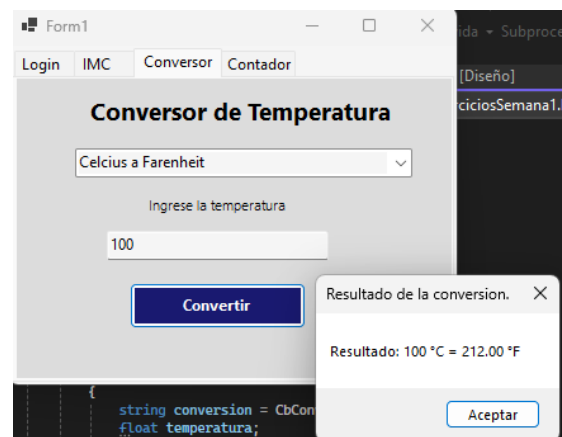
Form1

Login IMC Conversor Contador

Conversor de Temperatura

Celcius a Farenheit

Ingrese la temperatura

100

Convertir

nda ▾ Subproce

[Diseño]

rciciosSemana1.

{
string conversion = CbCon
float temperatura;

Resultado de la conversion.

Resultado: 100 °C = 212.00 °F

Aceptar